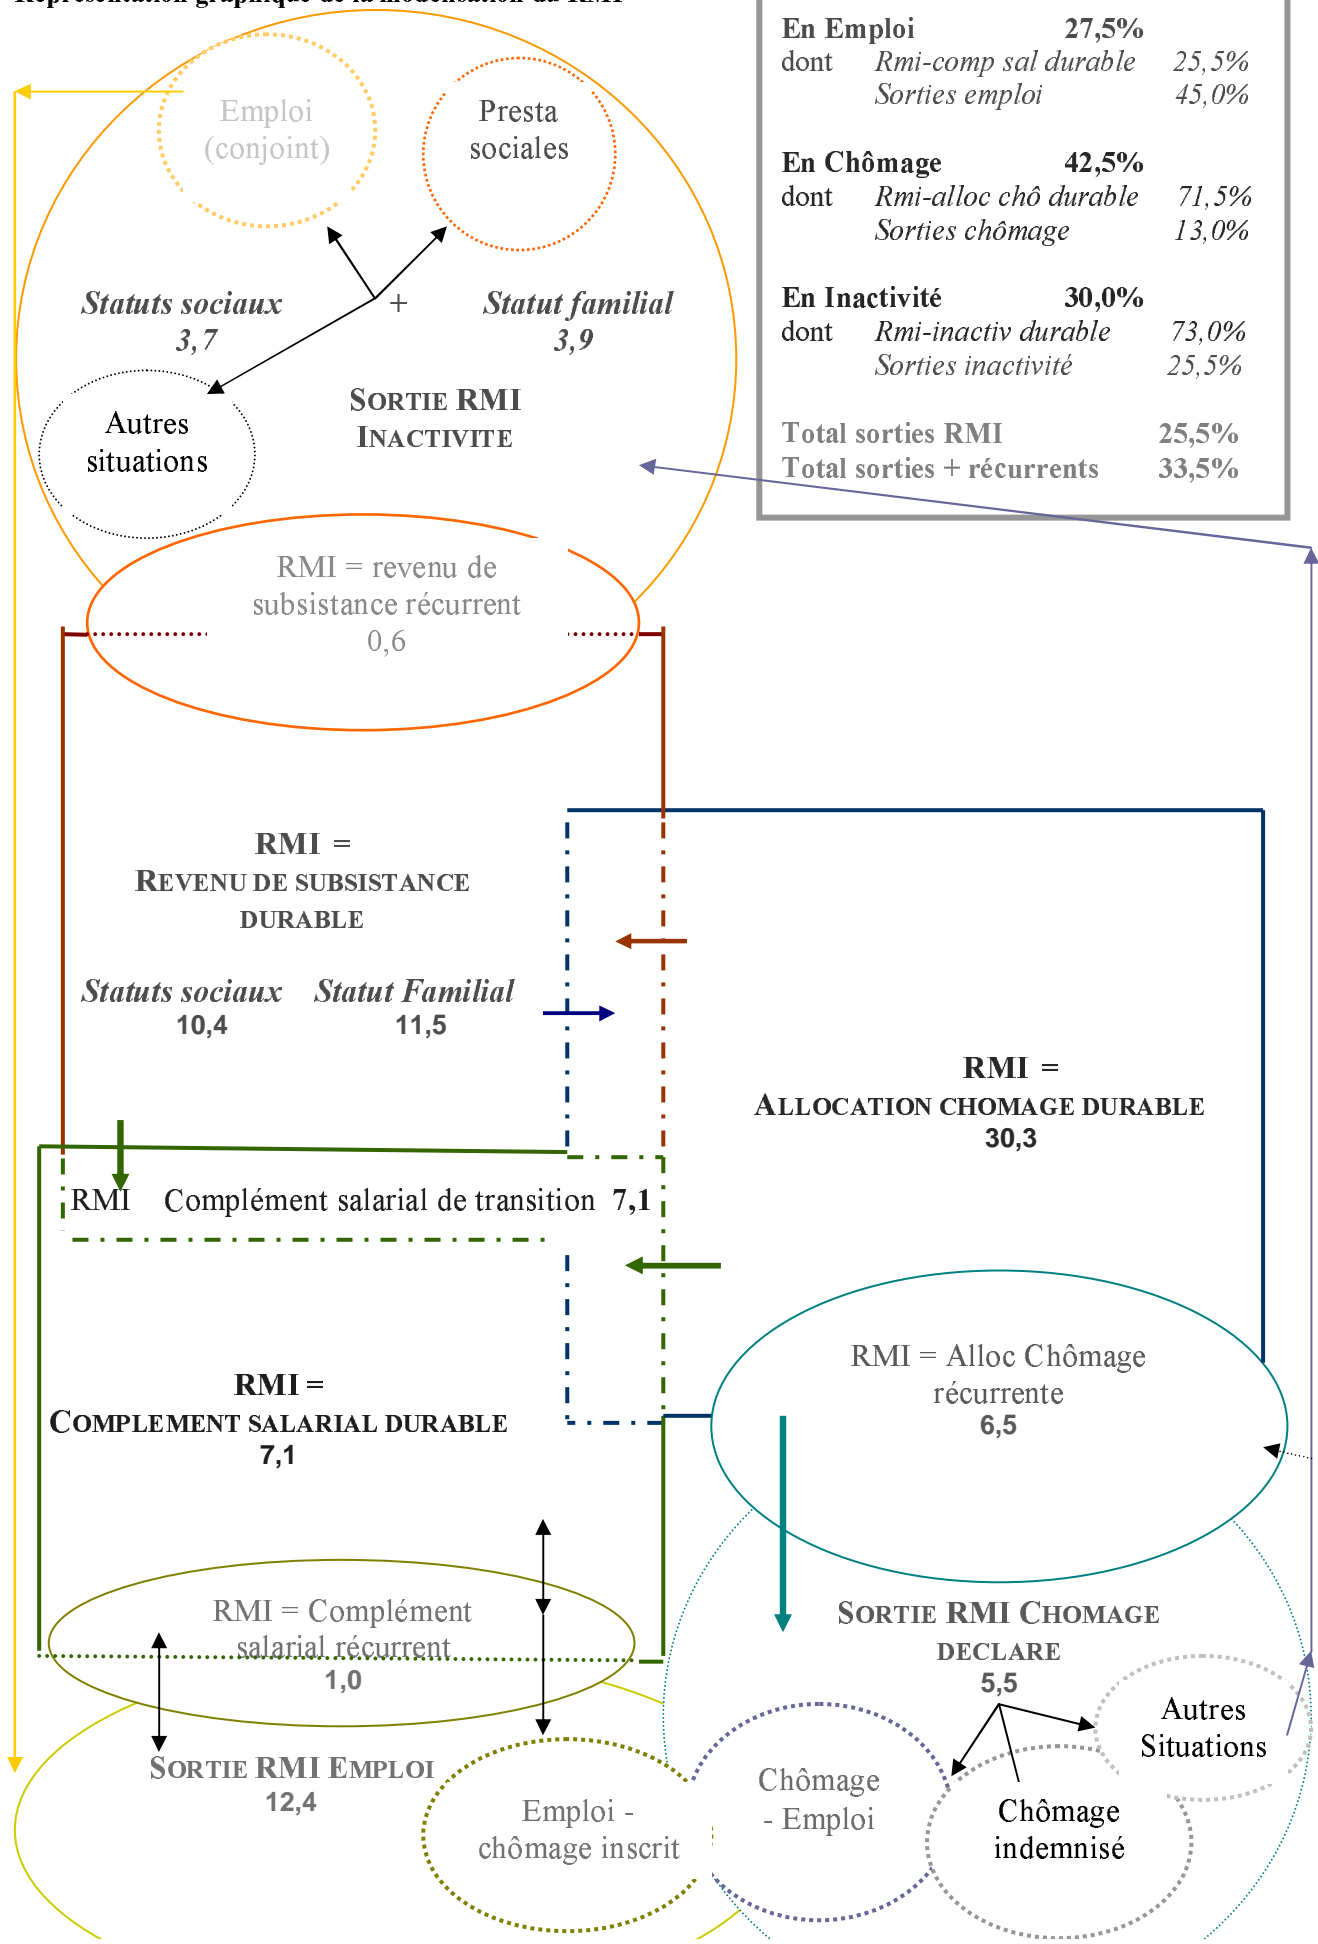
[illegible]

| En Emploi | | 27,5% |
|---|---|---|
| dont | Rmi-comp sal durable | 25,5% |
| | Sorties emploi | 45,0% |
| En Chômage | | 42,5% |
| dont | Rmi-alloc chô durable | 71,5% |
| | Sorties chômage | 13,0% |
| En Inactivité | | 30,0% |
| dont | Rmi-inactiv durable | 73,0% |
| | Sorties inactivité | 25,5% |
| Total sorties RMI | | 25,5% |
| Total sorties + récurrents | | 33,5% |

Emploi (conjoint)

Presta sociales

Statuts sociaux 3,7

+

Statut familial 3,9

Autres situations

SORTIE RMI INACTIVITE

RMI = revenu de subsistance récurrent 0,6

RMI = REVENU DE SUBSISTANCE DURABLE

Statuts sociaux 10,4

Statut Familial 11,5

RMI = ALLOCATION CHOMAGE DURABLE 30,3

RMI Complément salarial de transition 7,1

RMI = COMPLEMENT SALARIAL DURABLE 7,1

RMI = Alloc Chômage récurrente 6,5

SORTIE RMI CHOMAGE DECLARE 5,5

RMI = Complément salarial récurrent 1,0

SORTIE RMI EMPLOI 12,4

Emploi - chômage inscrit

Chômage - Emploi

Chômage indemnisé

Autres Situations